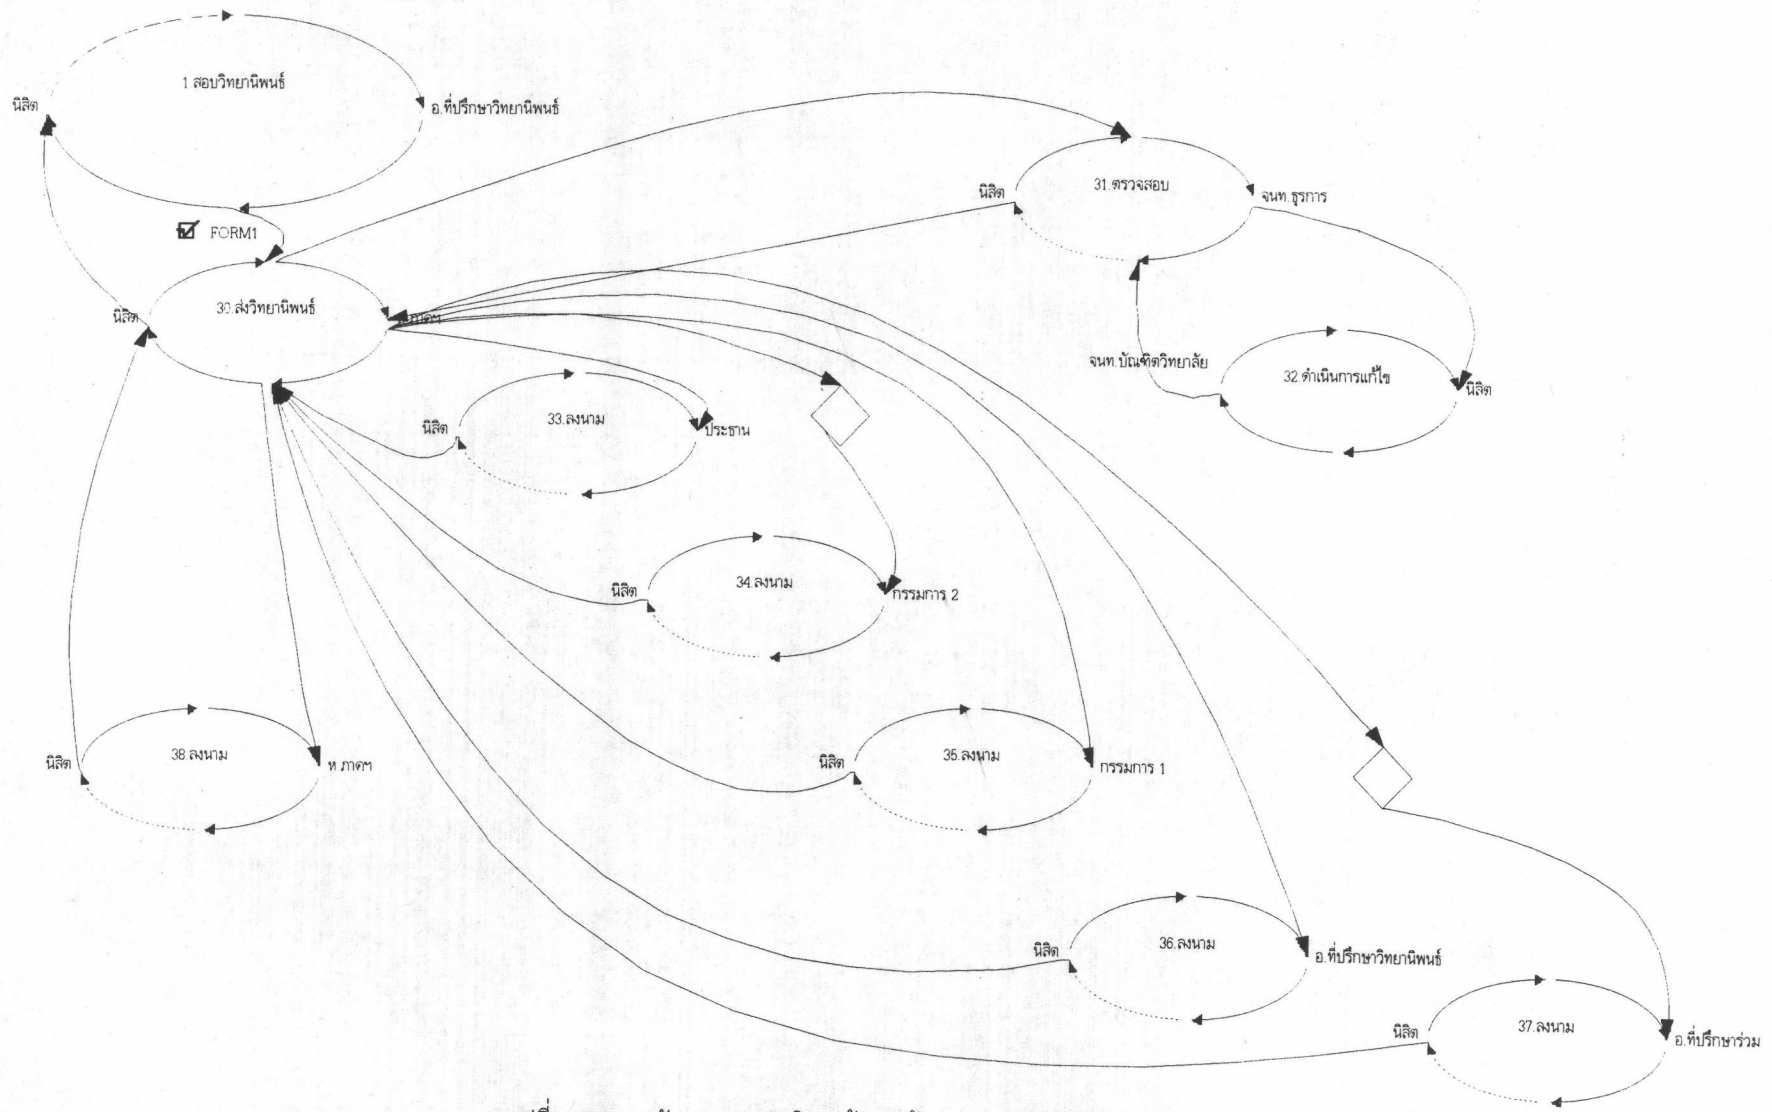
1 สอบวิทยานิพนธ์

นิสิต

อ.ที่ปรึกษาวิทยานิพนธ์

FORM1

30.ส่งวิทยานิพนธ์

นิสิต

ภาคฯ

31.ตรวจสอบ

นิสิต

จนท.ธุรการ

32.ดำเนินการแก้ไข

จนท.บัณฑิตวิทยาลัย

นิสิต

33.ลงนาม

นิสิต

ประธาน

34.ลงนาม

นิสิต

กรรมการ 2

35.ลงนาม

นิสิต

กรรมการ 1

38.ลงนาม

นิสิต

ห.ภาคฯ

36.ลงนาม

นิสิต

อ.ที่ปรึกษาวิทยานิพนธ์

37.ลงนาม

นิสิต

อ.ที่ปรึกษาร่วม

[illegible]